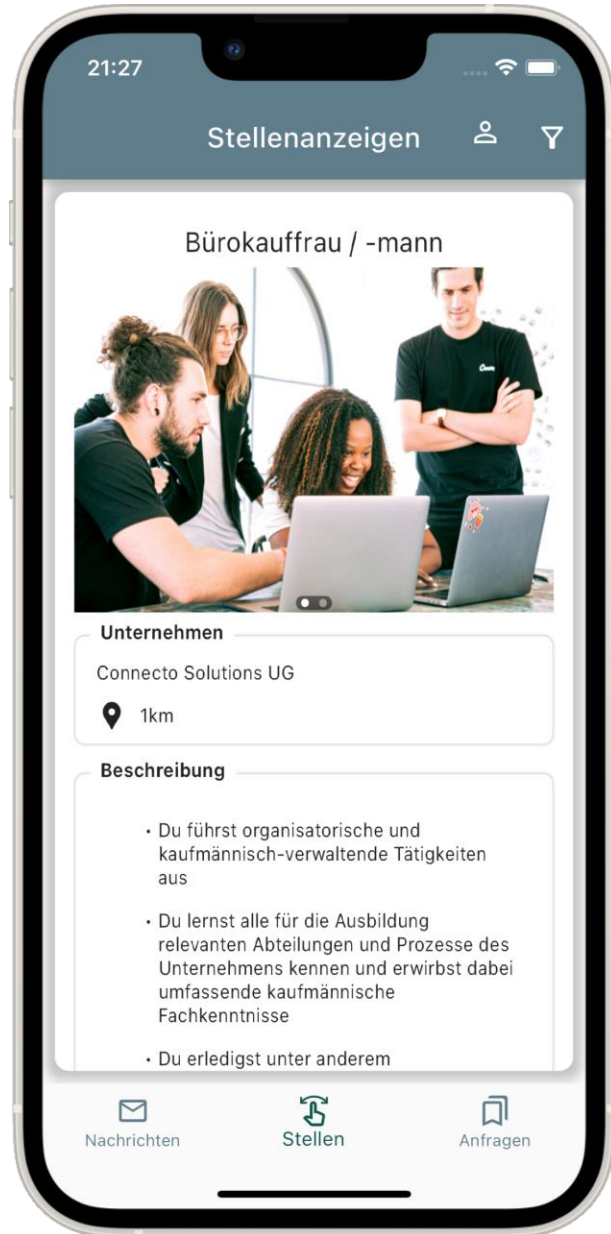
21:27

Stellenanzeigen

Bürokauffrau / -mann

Unternehmen

Connecto Solutions UG

1km

Beschreibung

• Du führst organisatorische und kaufmännisch-verwaltende Tätigkeiten aus

• Du lernst alle für die Ausbildung relevanten Abteilungen und Prozesse des Unternehmens kennen und erwirbst dabei umfassende kaufmännische Fachkenntnisse

• Du erledigst unter anderem

Nachrichten

Stellen

Anfragen